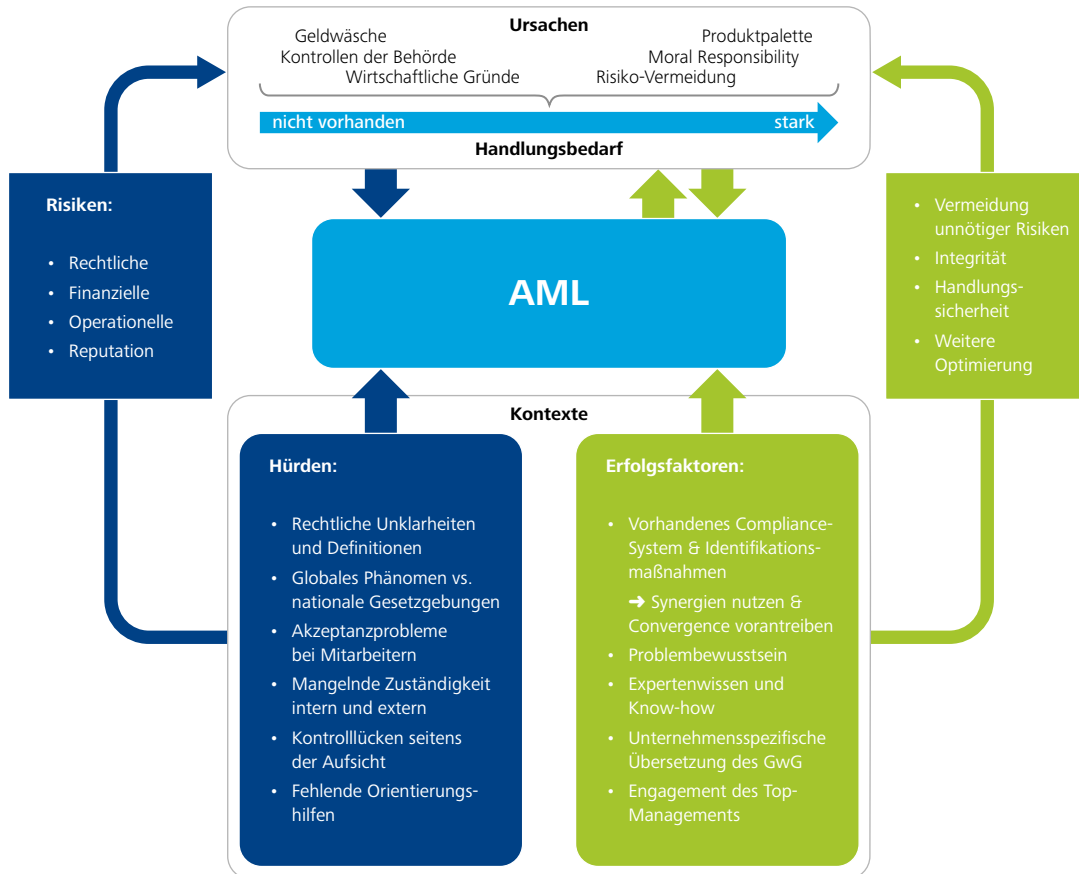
Ursachen

Geldwäsche
Kontrollen der Behörde
Wirtschaftliche Gründe

Produktpalette
Moral Responsibility
Risiko-Vermeidung

nicht vorhanden stark

Handlungsbedarf

Risiken:

- Rechtliche
- Finanzielle
- Operationelle
- Reputation

AML

- Vermeidung unnötiger Risiken
- Integrität
- Handlungssicherheit
- Weitere Optimierung

Kontexte

Hürden:

- Rechtliche Unklarheiten und Definitionen
- Globales Phänomen vs. nationale Gesetzgebungen
- Akzeptanzprobleme bei Mitarbeitern
- Mangelnde Zuständigkeit intern und extern
- Kontrolllücken seitens der Aufsicht
- Fehlende Orientierungshilfen

Erfolgsfaktoren:

- Vorhandenes Compliance-System & Identifikationsmaßnahmen
➜ Synergien nutzen & Convergence vorantreiben
- Problembewusstsein
- Expertenwissen und Know-how
- Unternehmensspezifische Übersetzung des GwG
- Engagement des Top-Managements